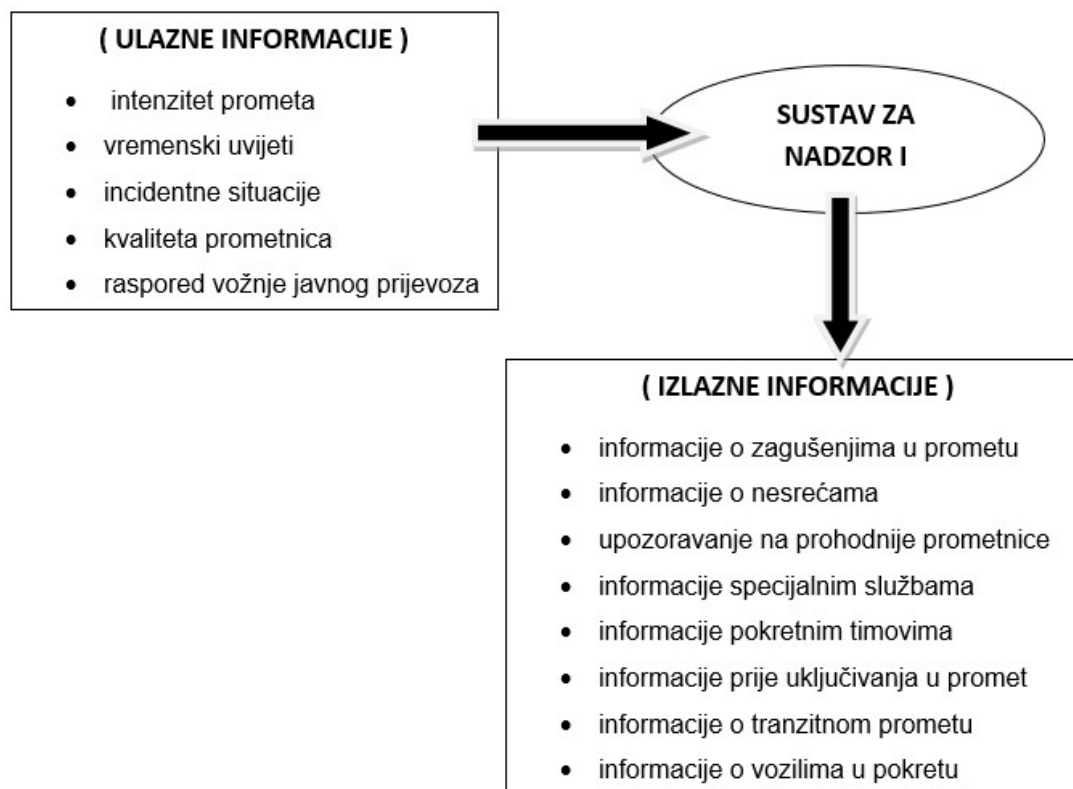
( ULAZNE INFORMACIJE )

- intenzitet prometa
- vremenski uvijeti
- incidentne situacije
- kvaliteta prometnica
- raspored vožnje javnog prijevoza

SUSTAV ZA NADZOR I

( IZLAZNE INFORMACIJE )

- informacije o zagušenjima u prometu
- informacije o nesrećama
- upozoravanje na prohodnije prometnice
- informacije specijalnim službama
- informacije pokretnim timovima
- informacije prije uključivanja u promet
- informacije o tranzitnom prometu
- informacije o vozilima u pokretu